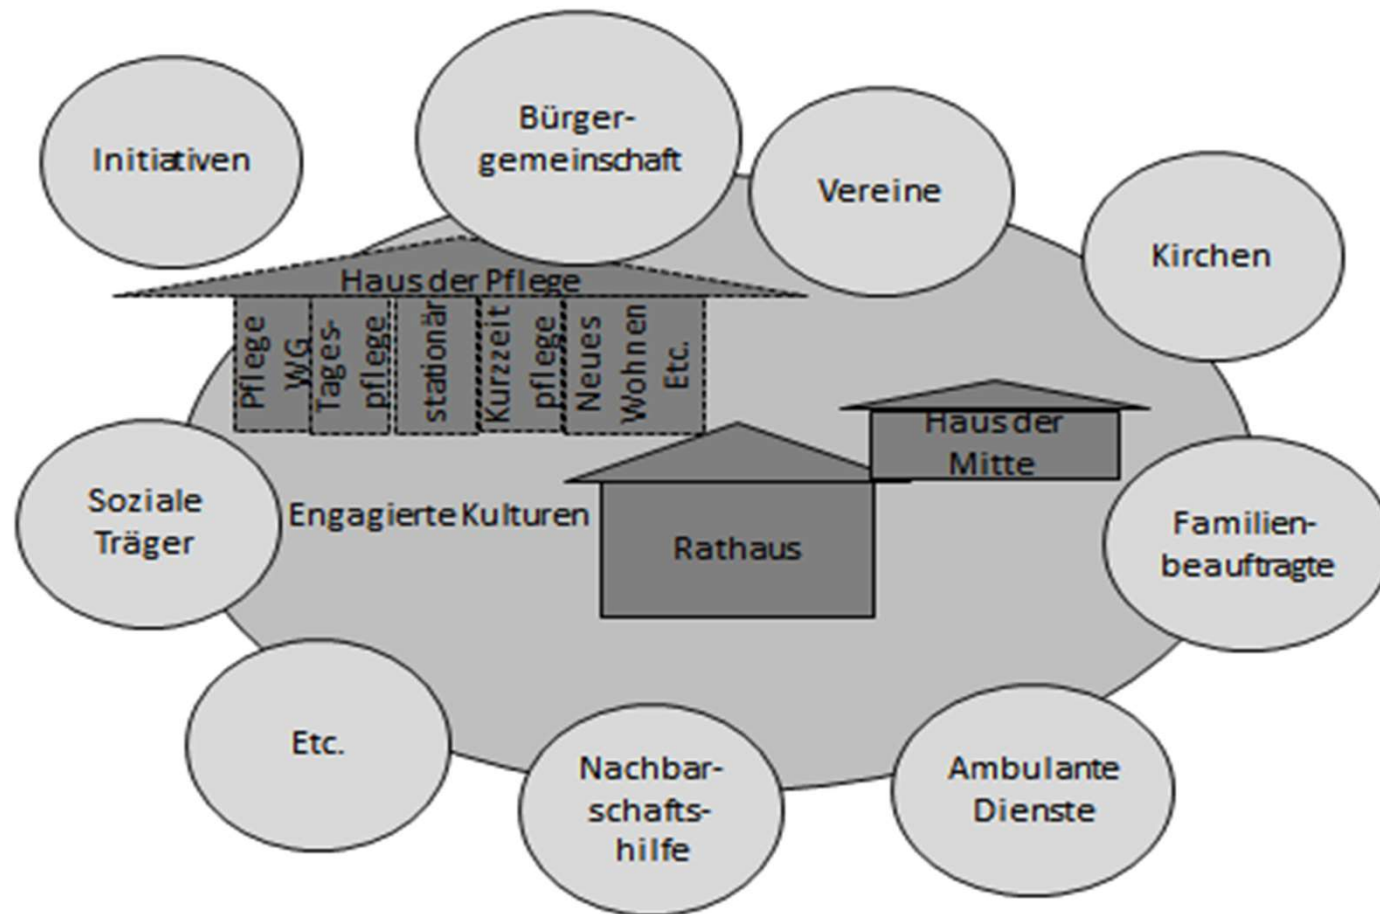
Initiativen

Bürgergemeinschaft

Vereine

Kirchen

Haus der Pflege

Pflege WG

Tagespflege

stationär

Kurzzeitpflege

Neues Wohnen

Etc.

Haus der Mitte

Soziale Träger

Engagierte Kulturen

Rathaus

Familienbeauftragte

Etc.

Nachbarschaftshilfe

Ambulante Dienste